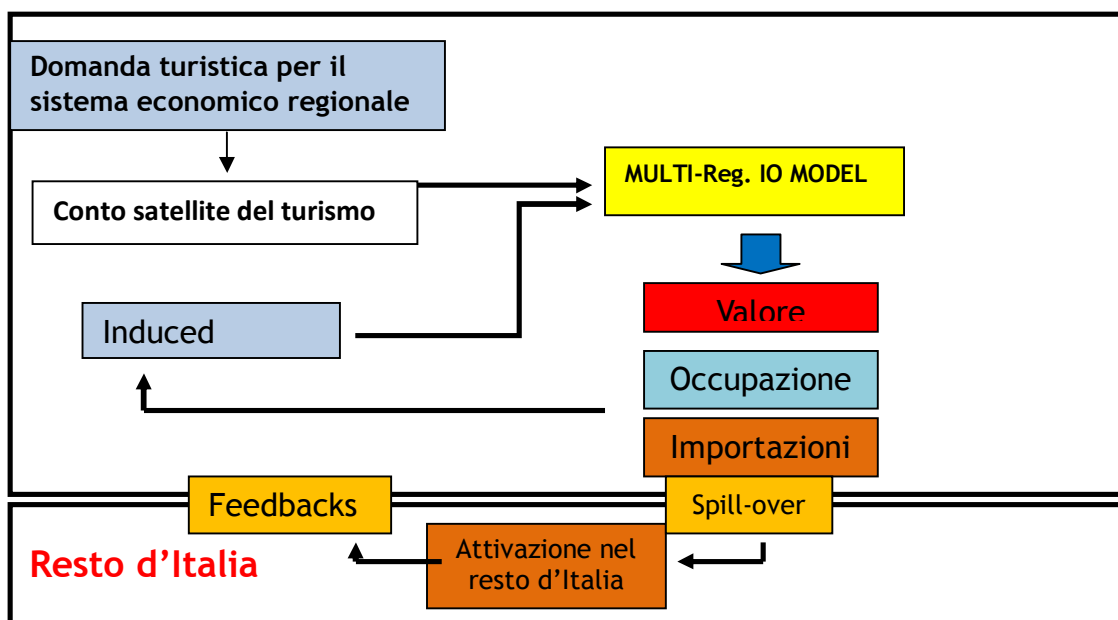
Domanda turistica per il sistema economico regionale

Conto satellite del turismo

MULTI-Reg. IO MODEL

Induced

Valore

Occupazione

Importazioni

Feedbacks

Spill-over

Resto d'Italia

Attivazione nel resto d'Italia